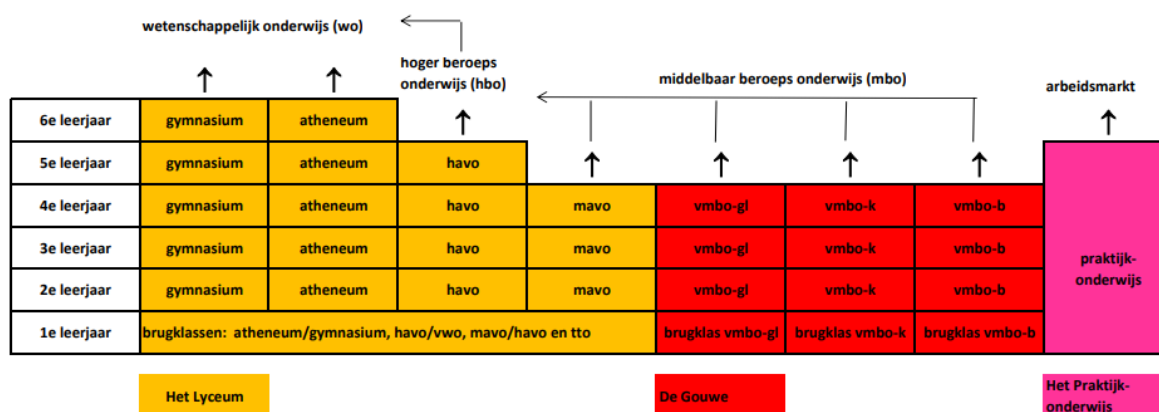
wetenschappelijk onderwijs (wo)

hoger beroeps onderwijs (hbo)

middelbaar beroeps onderwijs (mbo)

arbeidsmarkt

| | | | | | | | | |
|---|---|---|---|---|---|---|---|---|
| 6e leerjaar | gymnasium | atheneum | | | | | | |
| 5e leerjaar | gymnasium | atheneum | havo | | | | | |
| 4e leerjaar | gymnasium | atheneum | havo | mavo | vmbo-gl | vmbo-k | vmbo-b | |
| 3e leerjaar | gymnasium | atheneum | havo | mavo | vmbo-gl | vmbo-k | vmbo-b | praktijk-onderwijs |
| 2e leerjaar | gymnasium | atheneum | havo | mavo | vmbo-gl | vmbo-k | vmbo-b | |
| 1e leerjaar | brugklassen: atheneum/gymnasium, havo/vwo, mavo/havo en tto | | | | brugklas vmbo-gl | brugklas vmbo-k | brugklas vmbo-b | |

Het Lyceum

De Gouwe

Het Praktijk-onderwijs